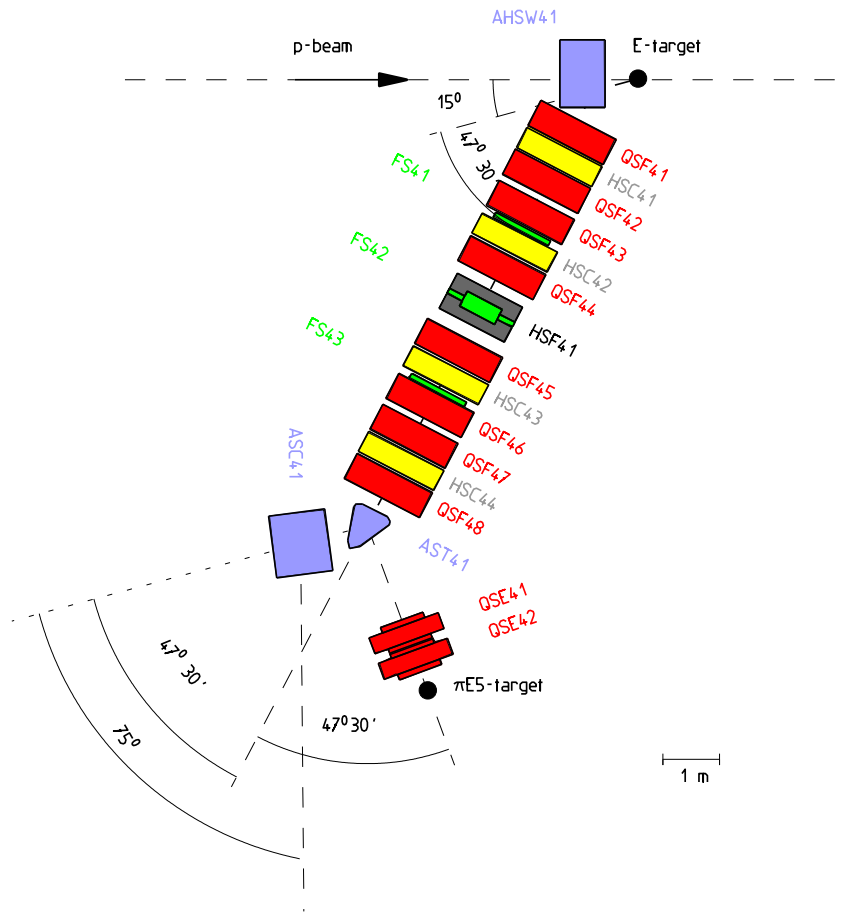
AHSW41

p-beam

E-target

$15^0$

$47^0$ 30

FS41

QSF41

HSC41

QSF42

FS42

QSF43

HSC42

QSF44

HSF41

FS43

QSF45

HSC43

QSF46

ASC41

QSF47

HSC44

QSF48

AST41

QSE41

QSE42

$47^0$ 30'

$\pi$E5-target

$47^0 30'$

$75^0$

1 m